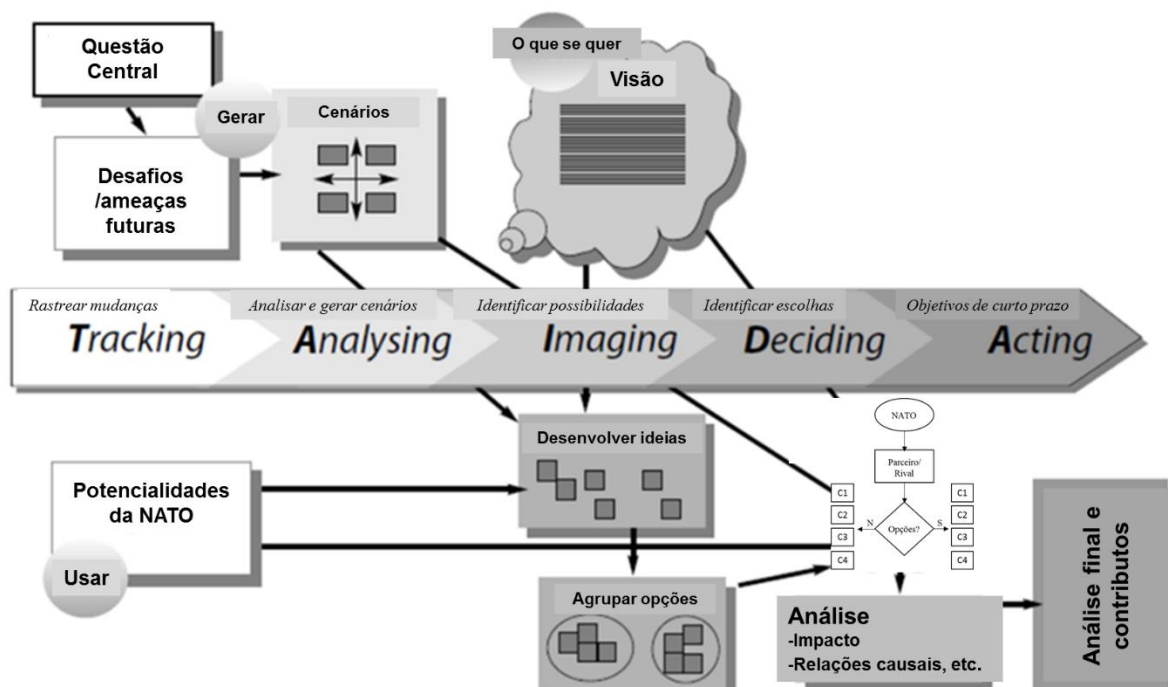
Questão Central

Gerar

Cenários

O que se quer

Visão

Desafios /ameaças futuras

Rastrear mudanças
Tracking

Analisar e gerar cenários
Analysing

Identificar possibilidades
Imaging

Identificar escolhas
Deciding

Objetivos de curto prazo
Acting

Desenvolver ideias

NATO

Parceiro/ Rival

C1
C2
C3
C4

N

Opções?

S

C1
C2
C3
C4

Potencialidades da NATO

Usar

Agrupar opções

Análise
-Impacto
-Relações causais, etc.

Análise final e contributos